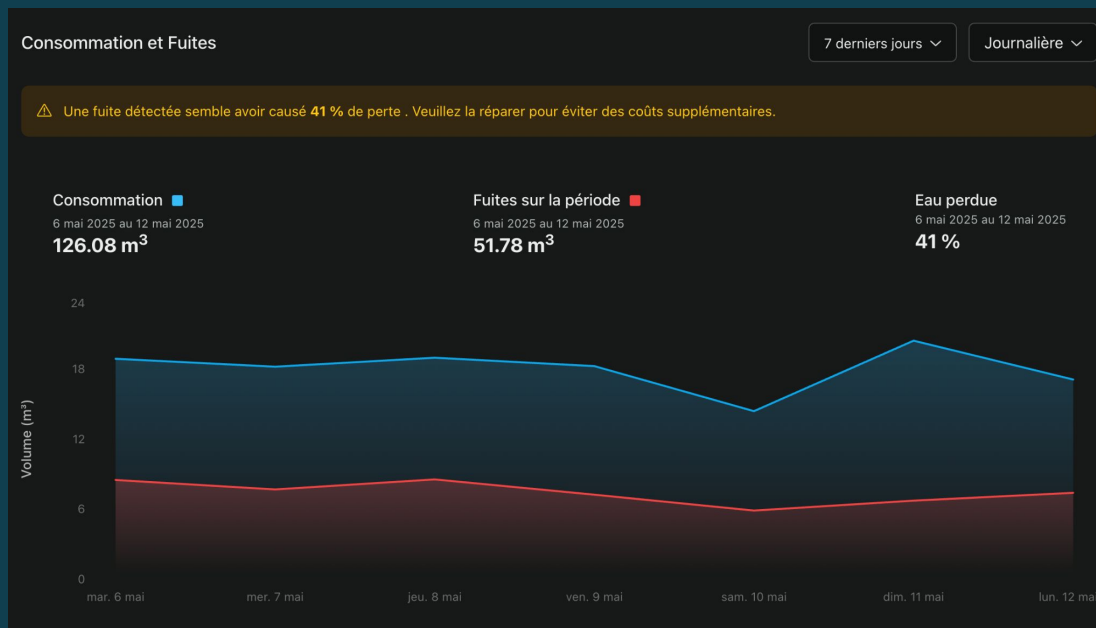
Consommation et Fuites

7 derniers jours

Journalière

⚠ Une fuite détectée semble avoir causé **41 %** de perte . Veuillez la réparer pour éviter des coûts supplémentaires.

Consommation
6 mai 2025 au 12 mai 2025
126.08 m$^3$

Fuites sur la période
6 mai 2025 au 12 mai 2025
51.78 m$^3$

Eau perdue
6 mai 2025 au 12 mai 2025
41 %

Volume (m³)

24
18
12
6
0

mar. 6 mai
mer. 7 mai
jeu. 8 mai
ven. 9 mai
sam. 10 mai
dim. 11 mai
lun. 12 ma